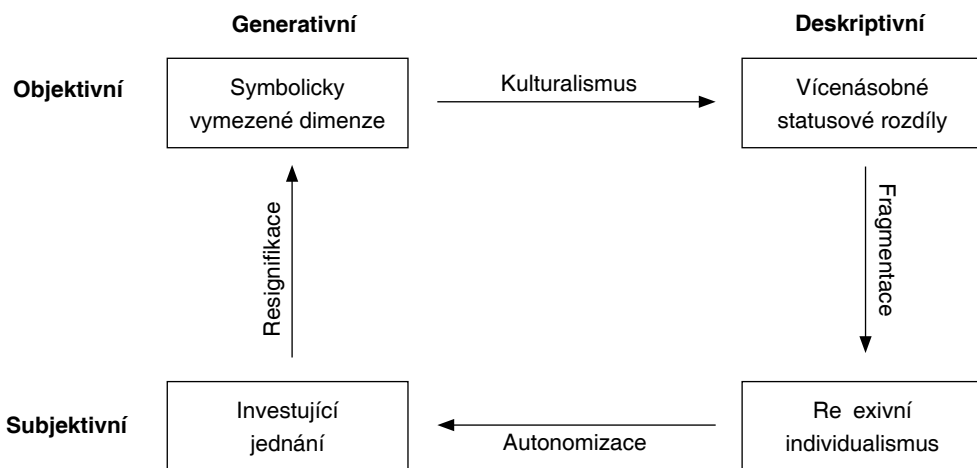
Generativní

Deskriptivní

Objektivní

Symbolicky vymezené dimenze

Kulturalismus

Vícenásobné statusové rozdíly

Resignifikace

Fragmentace

Subjektivní

Investující jednání

Autonomizace

Re exivní individualismus